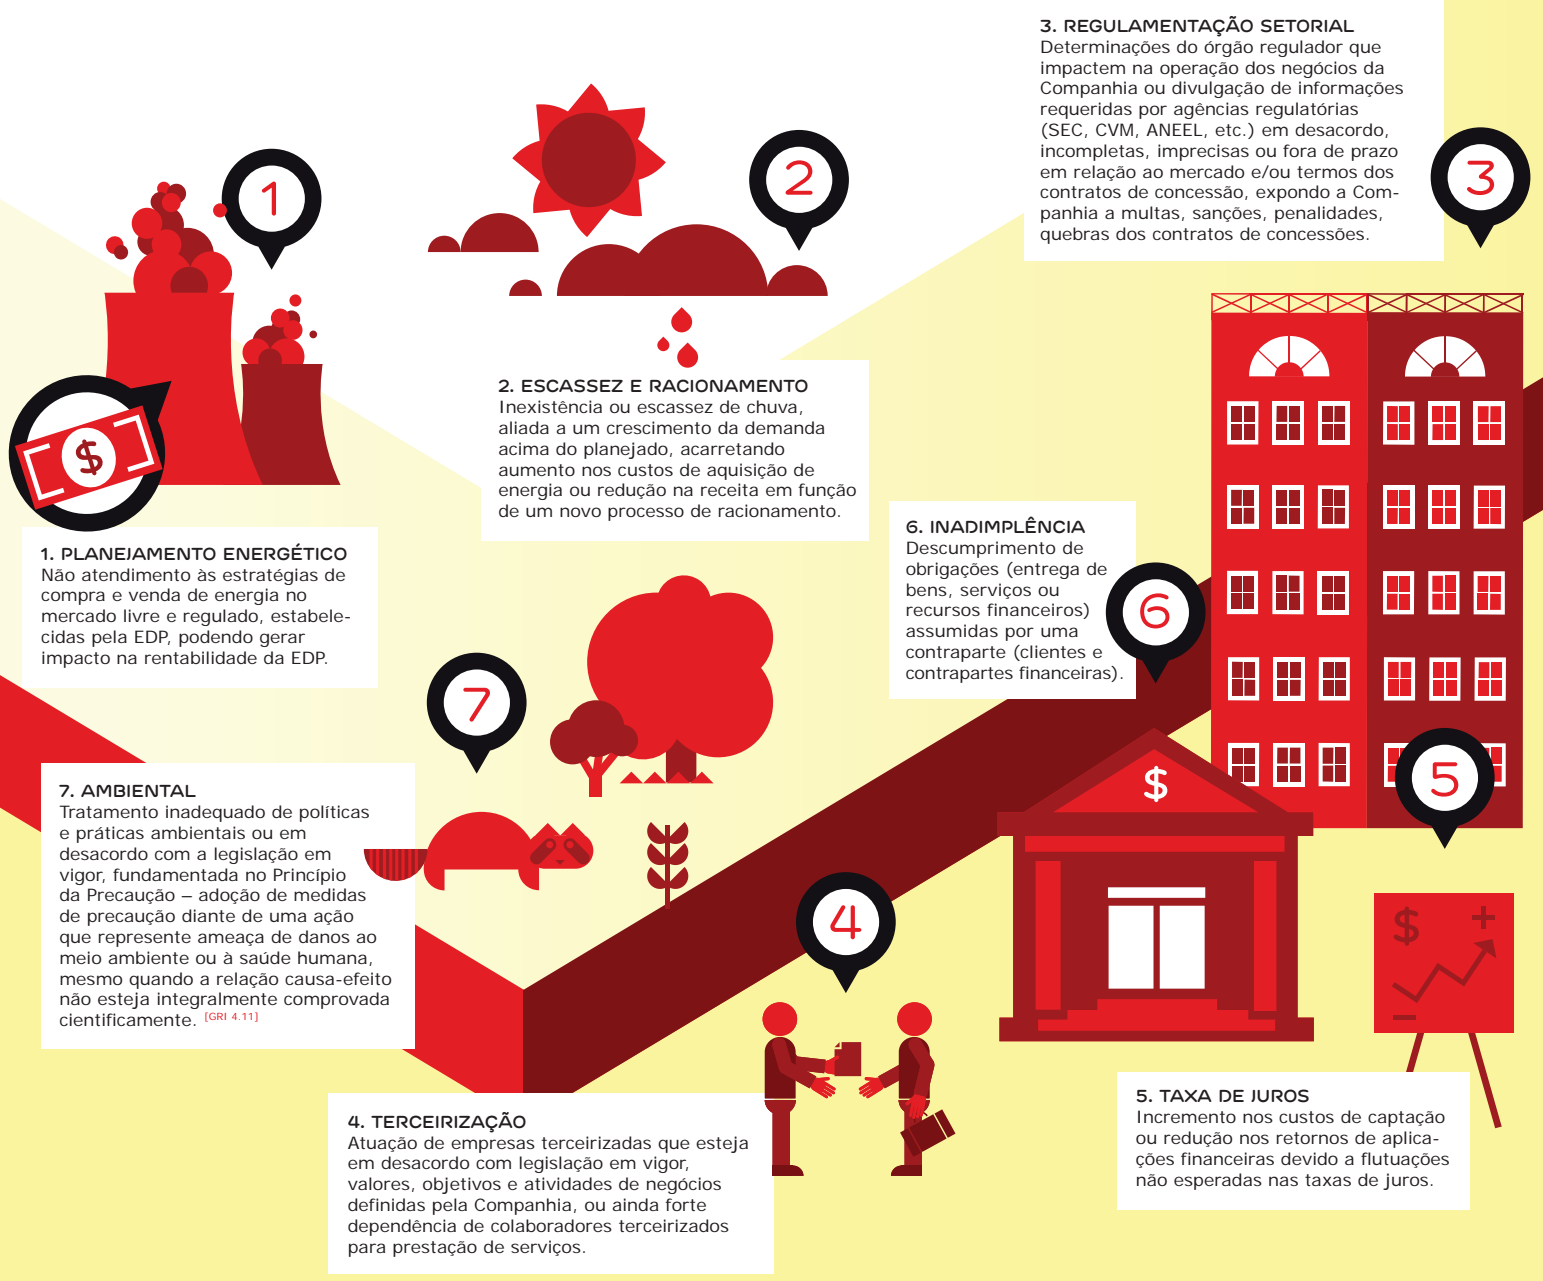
3. REGULAMENTAÇÃO SETORIAL
Determinações do órgão regulador que impactem na operação dos negócios da Companhia ou divulgação de informações requeridas por agências regulatórias (SEC, CVM, ANEEL, etc.) em desacordo, incompletas, imprecisas ou fora de prazo em relação ao mercado e/ou termos dos contratos de concessão, expondo a Companhia a multas, sanções, penalidades, quebras dos contratos de concessões.

1

2

3

$

2. ESCASSEZ E RACIONAMENTO
Inexistência ou escassez de chuva, aliada a um crescimento da demanda acima do planejado, acarretando aumento nos custos de aquisição de energia ou redução na receita em função de um novo processo de racionamento.

1. PLANEJAMENTO ENERGÉTICO
Não atendimento às estratégias de compra e venda de energia no mercado livre e regulado, estabelecidas pela EDP, podendo gerar impacto na rentabilidade da EDP.

6. INADIMPLÊNCIA
Descumprimento de obrigações (entrega de bens, serviços ou recursos financeiros) assumidas por uma contraparte (clientes e contrapartes financeiras).

6

7

$

5

7. AMBIENTAL
Tratamento inadequado de políticas e práticas ambientais ou em desacordo com a legislação em vigor, fundamentada no Princípio da Precaução – adoção de medidas de precaução diante de uma ação que represente ameaça de danos ao meio ambiente ou à saúde humana, mesmo quando a relação causa-efeito não esteja integralmente comprovada cientificamente. [GRI 4.11]

4

$ +
–

5. TAXA DE JUROS
Incremento nos custos de captação ou redução nos retornos de aplicações financeiras devido a flutuações não esperadas nas taxas de juros.

4. TERCEIRIZAÇÃO
Atuação de empresas terceirizadas que esteja em desacordo com legislação em vigor, valores, objetivos e atividades de negócios definidas pela Companhia, ou ainda forte dependência de colaboradores terceirizados para prestação de serviços.